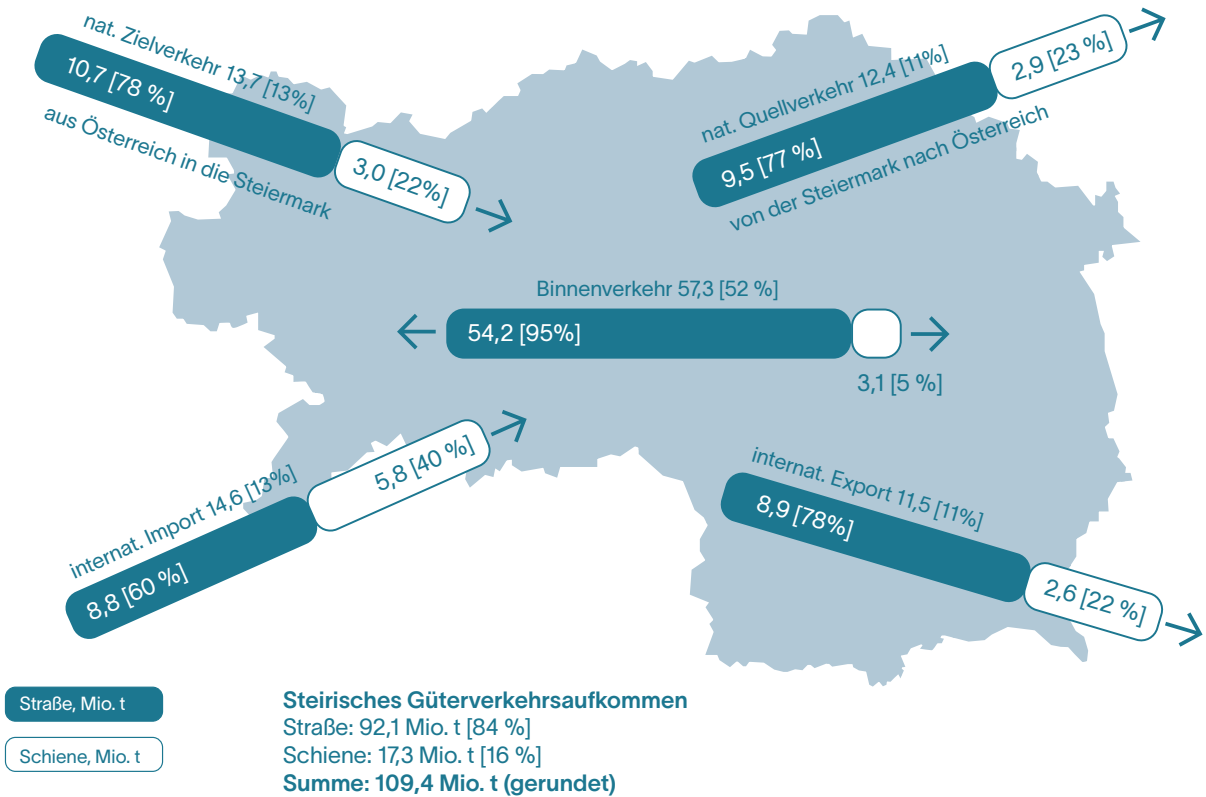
nat. Zielverkehr 13,7 [13%]

10,7 [78 %]

3,0 [22%]

aus Österreich in die Steiermark

nat. Quellverkehr 12,4 [11%]

2,9 [23 %]

9,5 [77 %]

von der Steiermark nach Österreich

Binnenverkehr 57,3 [52 %]

54,2 [95%]

3,1 [5 %]

internat. Import 14,6 [13%]

5,8 [40 %]

8,8 [60 %]

internat. Export 11,5 [11%]

8,9 [78%]

2,6 [22 %]

Straße, Mio. t

Schiene, Mio. t

**Steirisches Güterverkehrsaufkommen**
Straße: 92,1 Mio. t [84 %]
Schiene: 17,3 Mio. t [16 %]
**Summe: 109,4 Mio. t (gerundet)**